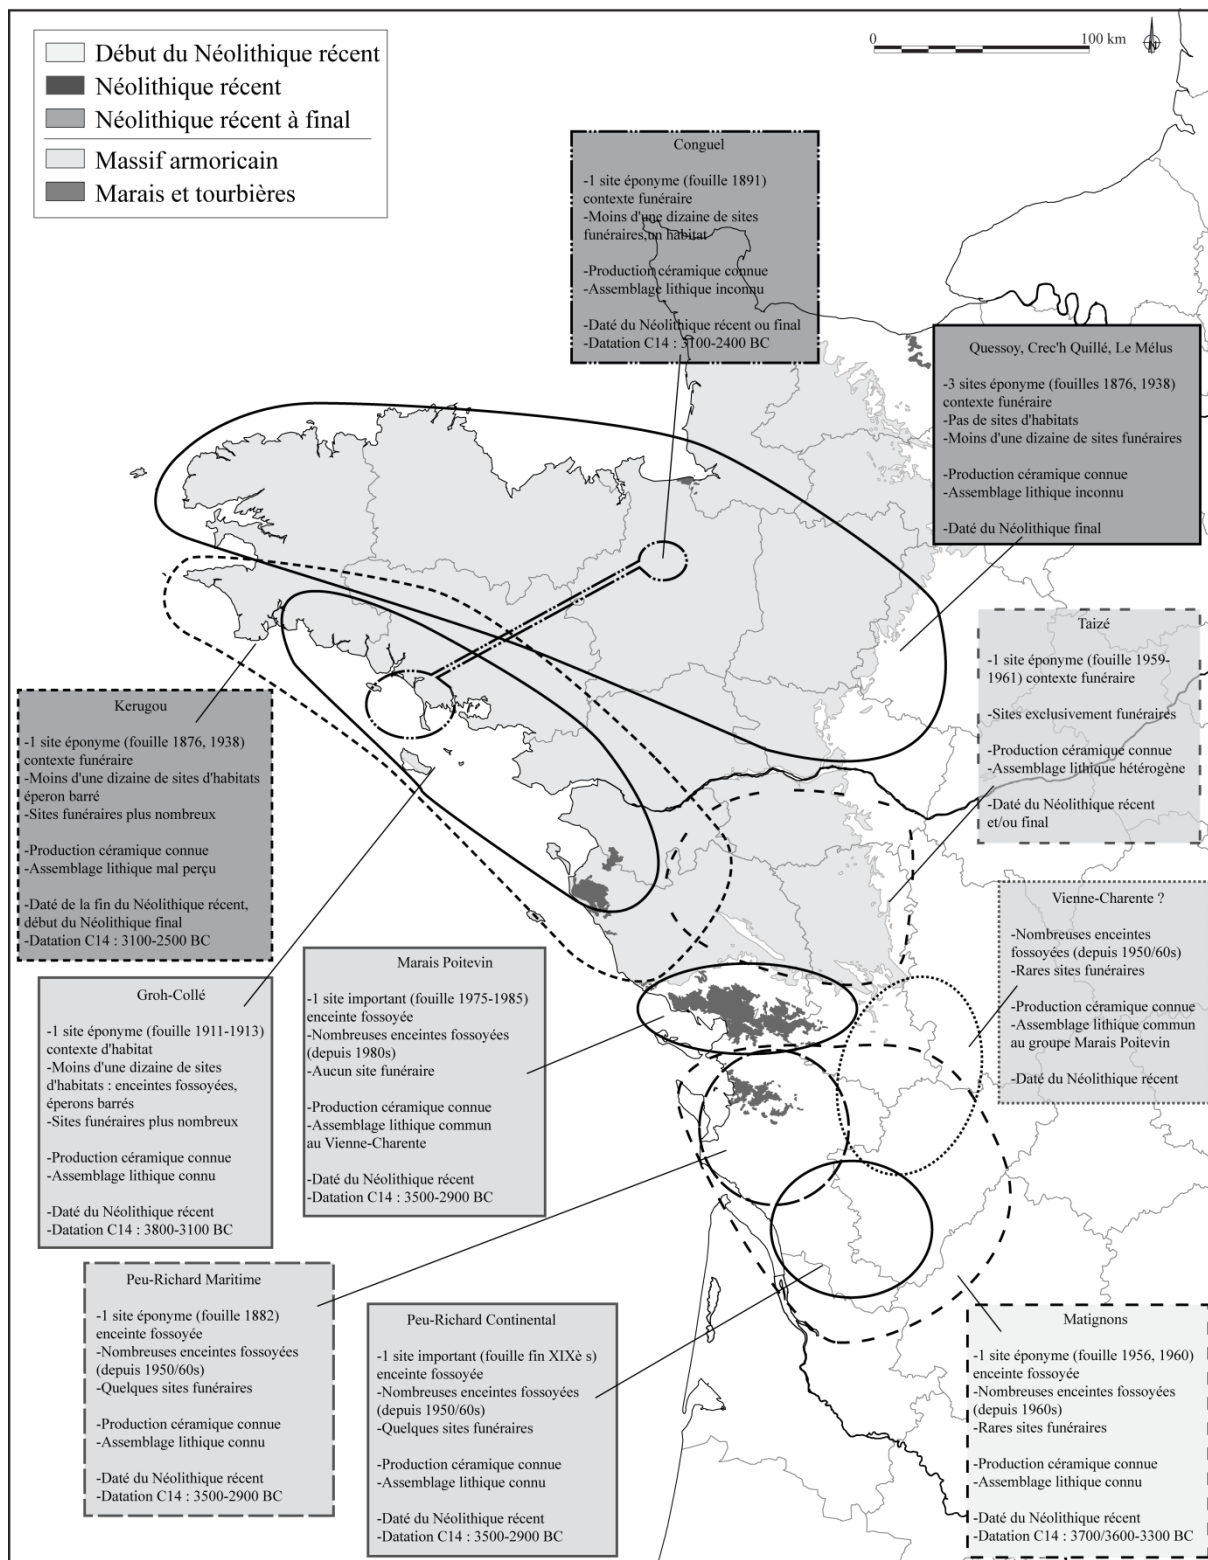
Début du Néolithique récent
Néolithique récent
Néolithique récent à final
Massif armoricain
Marais et tourbières

0 100 km

Conguel

-1 site éponyme (fouille 1891) contexte funéraire
-Moins d'une dizaine de sites funéraires, un habitat

-Production céramique connue
-Assemblage lithique inconnu

-Daté du Néolithique récent ou final
-Datation C14 : 3100-2400 BC

Quessoy, Crec'h Quillé, Le Mélus

-3 sites éponyme (fouilles 1876, 1938) contexte funéraire
-Pas de sites d'habitats
-Moins d'une dizaine de sites funéraires

-Production céramique connue
-Assemblage lithique inconnu

-Daté du Néolithique final

Taizé

-1 site éponyme (fouille 1959-1961) contexte funéraire

-Sites exclusivement funéraires

-Production céramique connue
-Assemblage lithique hétérogène

-Daté du Néolithique récent et/ou final

Kerugou

-1 site éponyme (fouille 1876, 1938) contexte funéraire
-Moins d'une dizaine de sites d'habitats éperon barré
-Sites funéraires plus nombreux

-Production céramique connue
-Assemblage lithique mal perçu

-Daté de la fin du Néolithique récent, début du Néolithique final
-Datation C14 : 3100-2500 BC

Vienne-Charente ?

-Nombreuses enceintes fossoyées (depuis 1950/60s)
-Rares sites funéraires

-Production céramique connue
-Assemblage lithique commun au groupe Marais Poitevin

-Daté du Néolithique récent

Groh-Collé

-1 site éponyme (fouille 1911-1913) contexte d'habitat
-Moins d'une dizaine de sites d'habitats : enceintes fossoyées, éperons barrés
-Sites funéraires plus nombreux

-Production céramique connue
-Assemblage lithique connu

-Daté du Néolithique récent
-Datation C14 : 3800-3100 BC

Marais Poitevin

-1 site important (fouille 1975-1985) enceinte fossoyée
-Nombreuses enceintes fossoyées (depuis 1980s)
-Aucun site funéraire

-Production céramique connue
-Assemblage lithique commun au Vienne-Charente

-Daté du Néolithique récent
-Datation C14 : 3500-2900 BC

Peu-Richard Maritime

-1 site éponyme (fouille 1882) enceinte fossoyée
-Nombreuses enceintes fossoyées (depuis 1950/60s)
-Quelques sites funéraires

-Production céramique connue
-Assemblage lithique connu

-Daté du Néolithique récent
-Datation C14 : 3500-2900 BC

Peu-Richard Continental

-1 site important (fouille fin XIXè s) enceinte fossoyée
-Nombreuses enceintes fossoyées (depuis 1950/60s)
-Quelques sites funéraires

-Production céramique connue
-Assemblage lithique connu

-Daté du Néolithique récent
-Datation C14 : 3500-2900 BC

Matignons

-1 site éponyme (fouille 1956, 1960) enceinte fossoyée
-Nombreuses enceintes fossoyées (depuis 1960s)
-Rares sites funéraires

-Production céramique connue
-Assemblage lithique connu

-Daté du Néolithique récent
-Datation C14 : 3700/3600-3300 BC